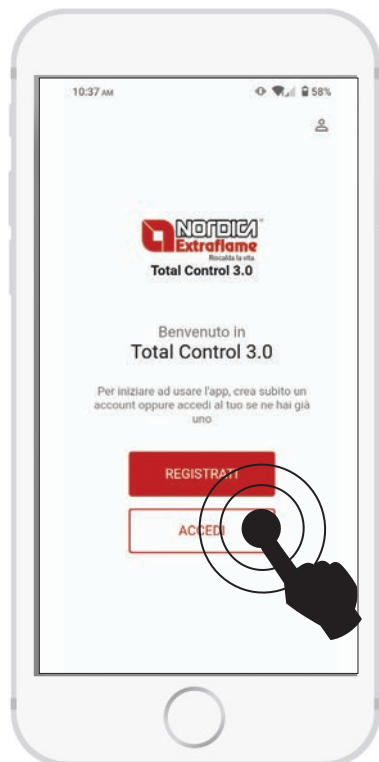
10:37 AM

58%

NORDICA
Extraflame
Riscalda la vita
Total Control 3.0

Benvenuto in
Total Control 3.0

Per iniziare ad usare l'app, crea subito un account oppure accedi al tuo se ne hai già uno

REGISTRATI

ACCEDI